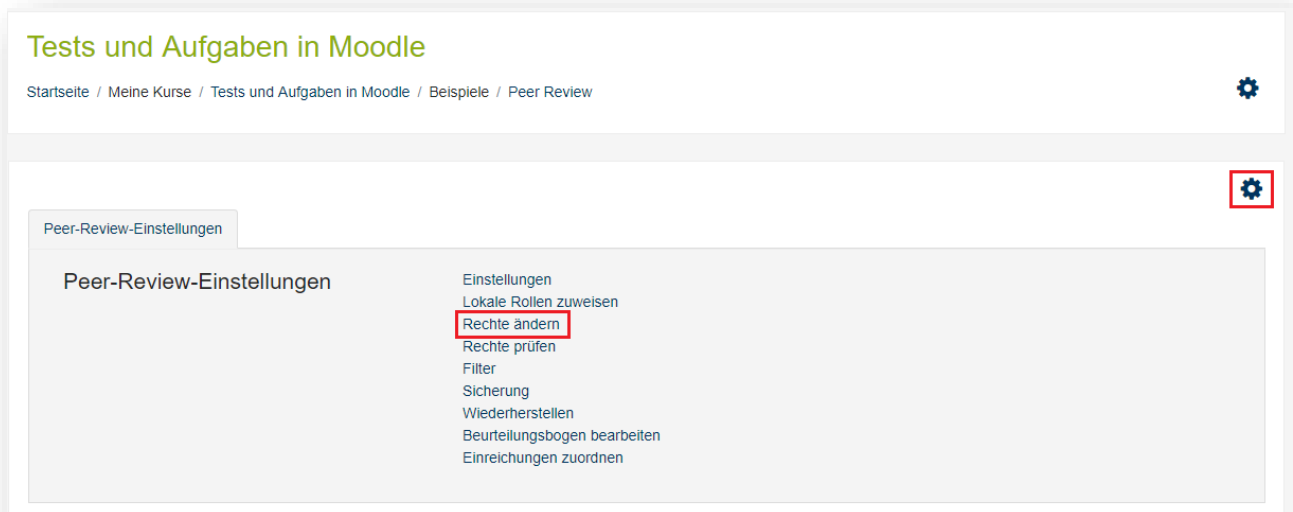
Tests und Aufgaben in Moodle

Startseite / Meine Kurse / Tests und Aufgaben in Moodle / Beispiele / Peer Review

Peer-Review-Einstellungen

Peer-Review-Einstellungen

Einstellungen
Lokale Rollen zuweisen
Rechte ändern
Rechte prüfen
Filter
Sicherung
Wiederherstellen
Beurteilungsbogen bearbeiten
Einreichungen zuordnen